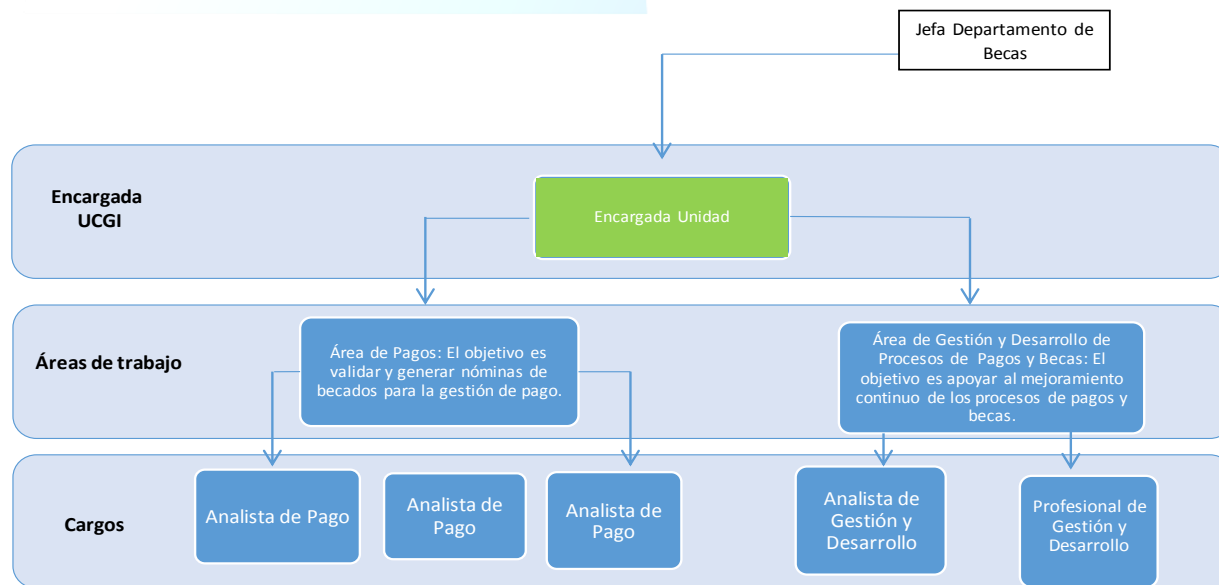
Jefa Departamento de Becas

Encargada UCGI

Encargada Unidad

Áreas de trabajo

Área de Pagos: El objetivo es validar y generar nóminas de becados para la gestión de pago.

Área de Gestión y Desarrollo de Procesos de Pagos y Becas: El objetivo es apoyar al mejoramiento continuo de los procesos de pagos y becas.

Cargos

Analista de Pago

Analista de Pago

Analista de Pago

Analista de Gestión y Desarrollo

Profesional de Gestión y Desarrollo